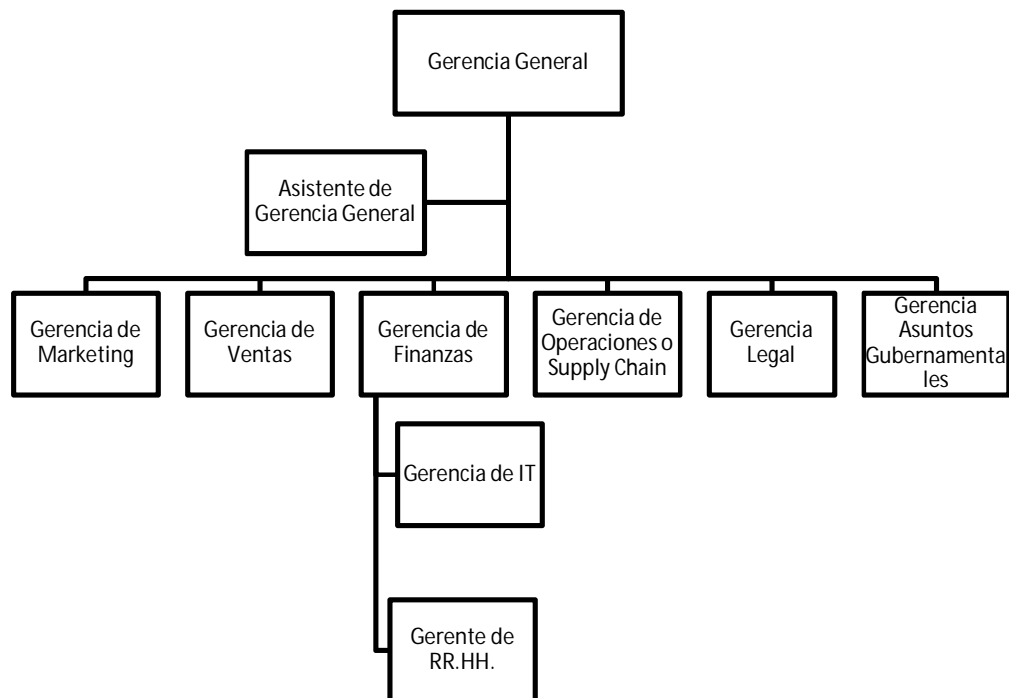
Gerencia General

Asistente de Gerencia General

Gerencia de Marketing

Gerencia de Ventas

Gerencia de Finanzas

Gerencia de Operaciones o Supply Chain

Gerencia Legal

Gerencia Asuntos Gubernamenta les

Gerencia de IT

Gerente de RR.HH.